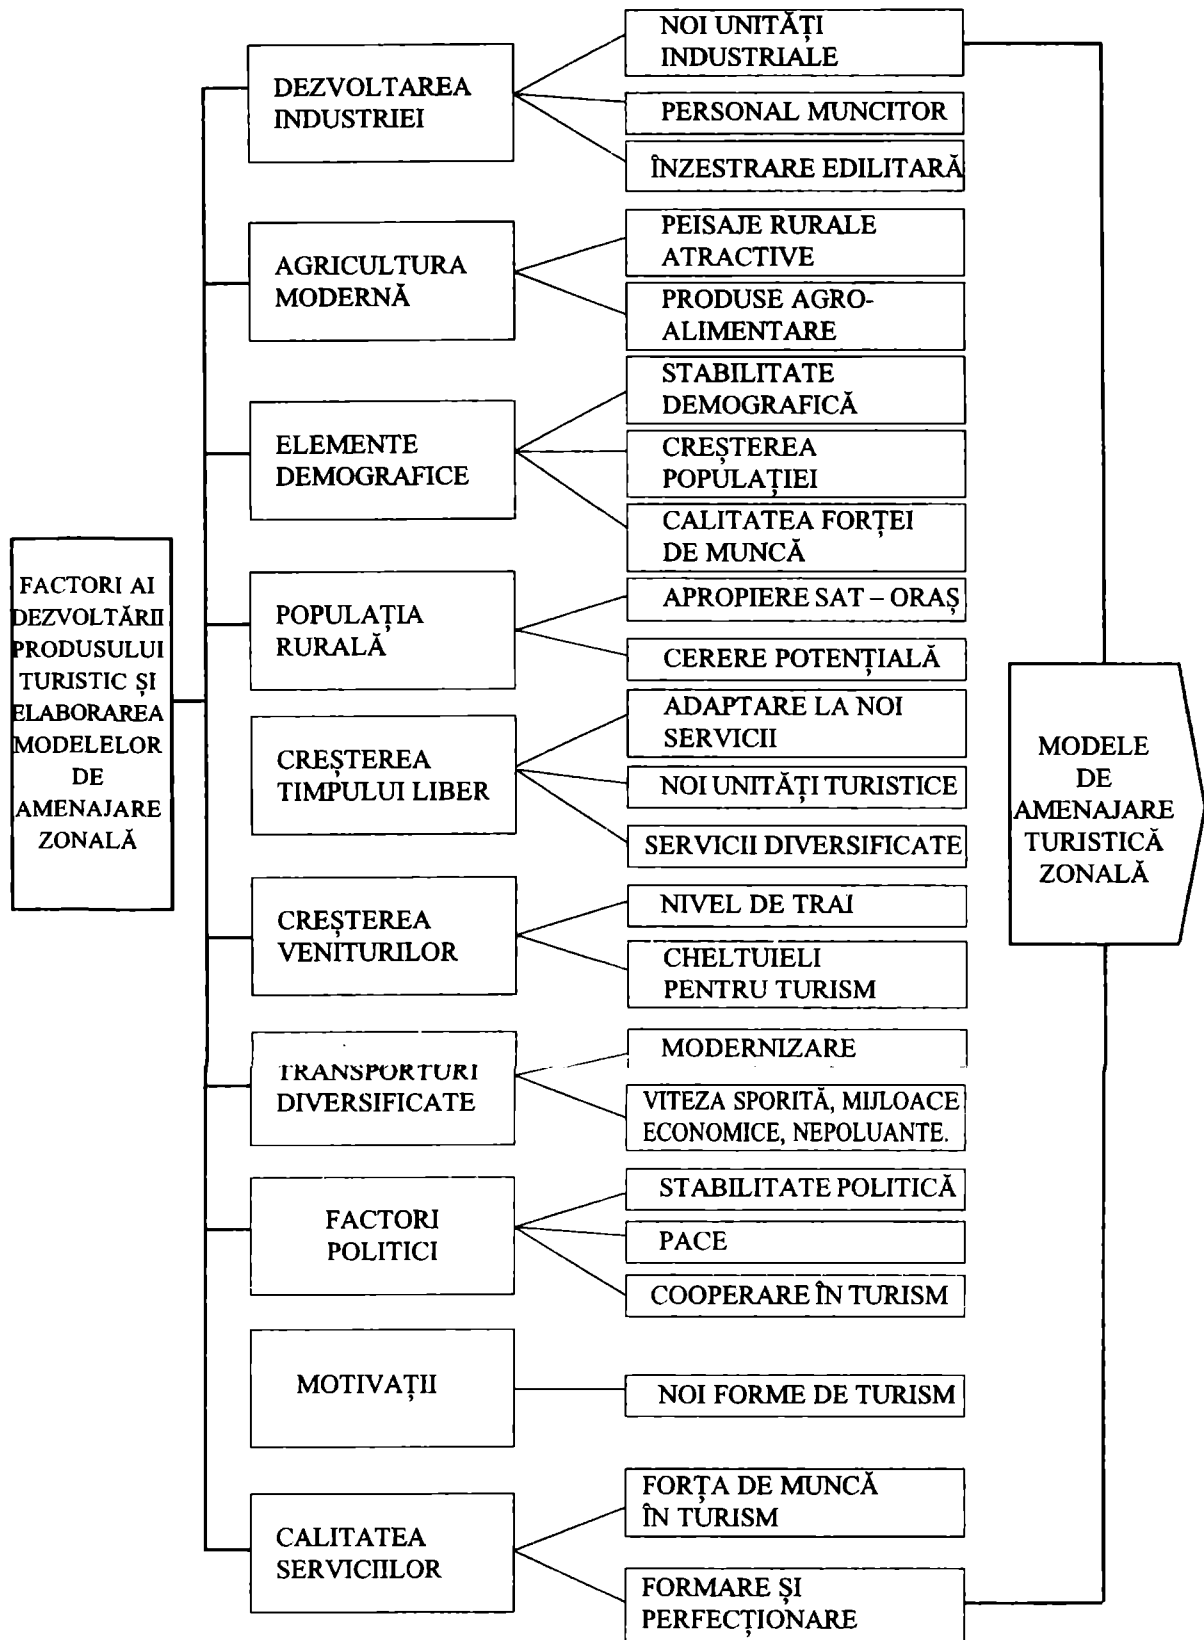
FACTORI AI DEZVOLTĂRII PRODUSULUI TURISTIC ȘI ELABORAREA MODELELOR DE AMENAJARE ZONALĂ

DEZVOLTAREA INDUSTRIEI
NOI UNITĂȚI INDUSTRIALE
PERSONAL MUNCITOR
ÎNZESTRARE EDILITARĂ

AGRICULTURA MODERNĂ
PEISAJE RURALE ATRACTIVE
PRODUSE AGRO-ALIMENTARE

ELEMENTE DEMOGRAFICE
STABILITATE DEMOGRAFICĂ
CREȘTEREA POPULAȚIEI
CALITATEA FORȚEI DE MUNCĂ

POPULAȚIA RURALĂ
APROPIERE SAT – ORAȘ
CERERE POTENȚIALĂ

CREȘTEREA TIMPULUI LIBER
ADAPTARE LA NOI SERVICII
NOI UNITĂȚI TURISTICE
SERVICII DIVERSIFICATE

CREȘTEREA VENITURILOR
NIVEL DE TRAI
CHELTUIELI PENTRU TURISM

TRANSPORTURI DIVERSIFICATE
MODERNIZARE
VITEZA SPORITĂ, MIJLOACE ECONOMICE, NEPOLUANTE.

FACTORI POLITICI
STABILITATE POLITICĂ
PACE
COOPERARE ÎN TURISM

MOTIVAȚII
NOI FORME DE TURISM

CALITATEA SERVICIILOR
FORȚA DE MUNCĂ ÎN TURISM
FORMARE ȘI PERFECȚIONARE

MODELE DE AMENAJARE TURISTICĂ ZONALĂ